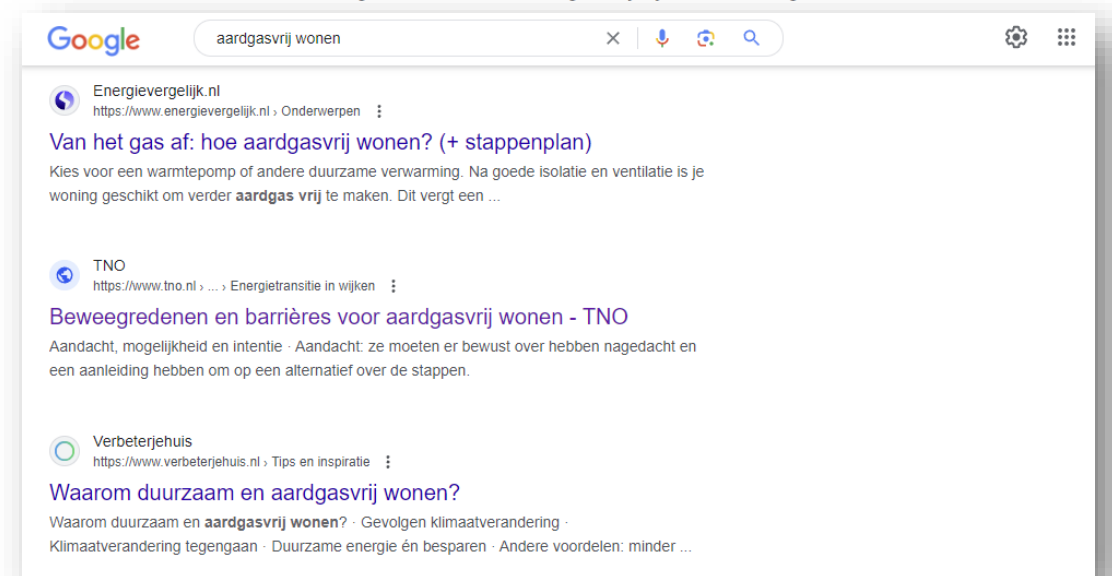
Google

aardgasvrij wonen

Energievergelijk.nl
https://www.energievergelijk.nl › Onderwerpen

Van het gas af: hoe aardgasvrij wonen? (+ stappenplan)

Kies voor een warmtepomp of andere duurzame verwarming. Na goede isolatie en ventilatie is je woning geschikt om verder aardgas vrij te maken. Dit vergt een ...

TNO
https://www.tno.nl › ... › Energietransitie in wijken

Beweegredenen en barrières voor aardgasvrij wonen - TNO

Aandacht, mogelijkheid en intentie · Aandacht: ze moeten er bewust over hebben nagedacht en een aanleiding hebben om op een alternatief over de stappen.

Verbeterjehuis
https://www.verbeterjehuis.nl › Tips en inspiratie

Waarom duurzaam en aardgasvrij wonen?

Waarom duurzaam en aardgasvrij wonen? · Gevolgen klimaatverandering · Klimaatverandering tegengaan · Duurzame energie én besparen · Andere voordelen: minder ...